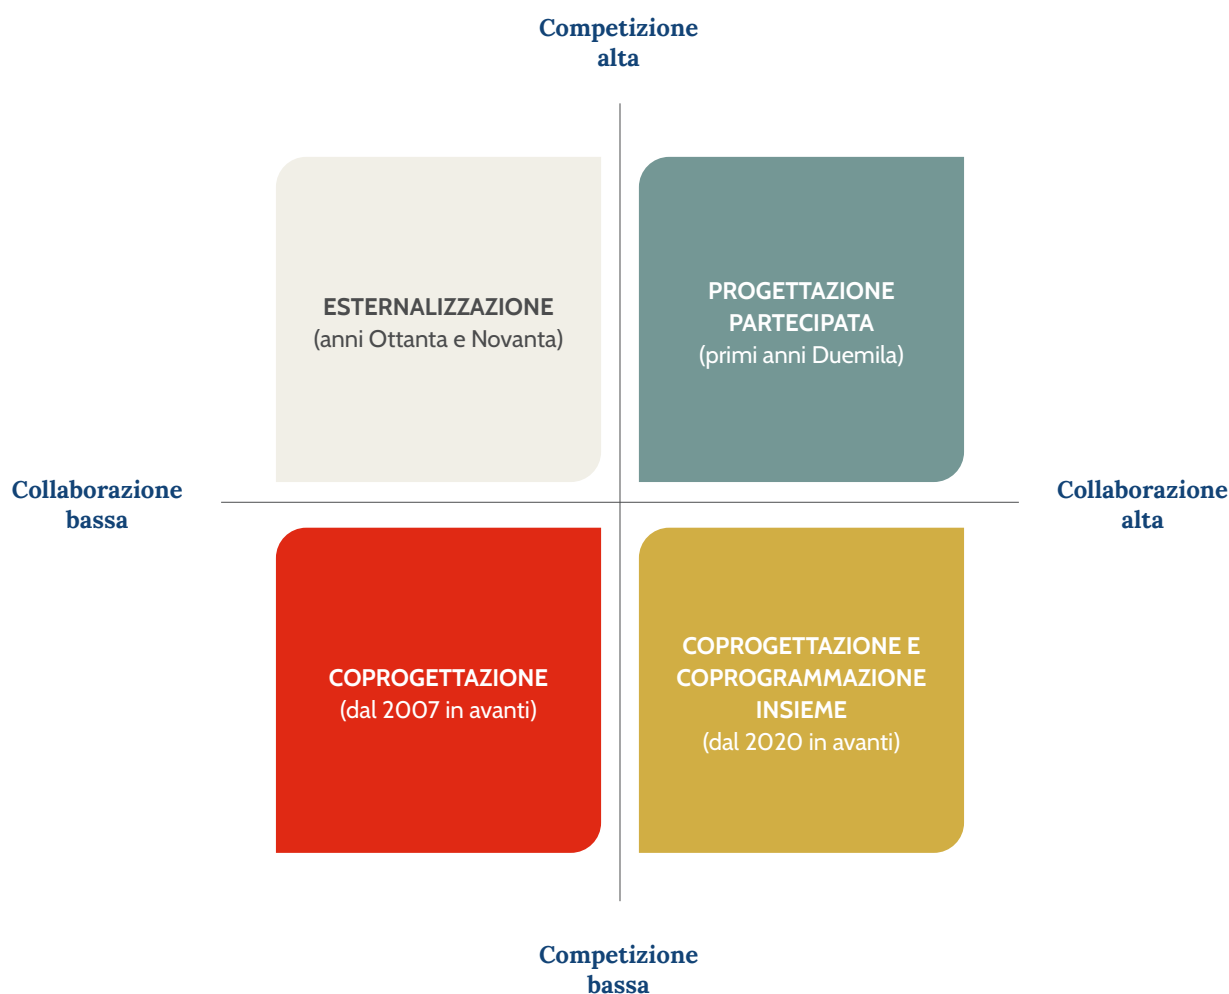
Competizione alta

ESTERNALIZZAZIONE
(anni Ottanta e Novanta)

PROGETTAZIONE PARTECIPATA
(primi anni Duemila)

Collaborazione bassa

Collaborazione alta

COPROGETTAZIONE
(dal 2007 in avanti)

COPROGETTAZIONE E COPROGRAMMAZIONE INSIEME
(dal 2020 in avanti)

Competizione bassa